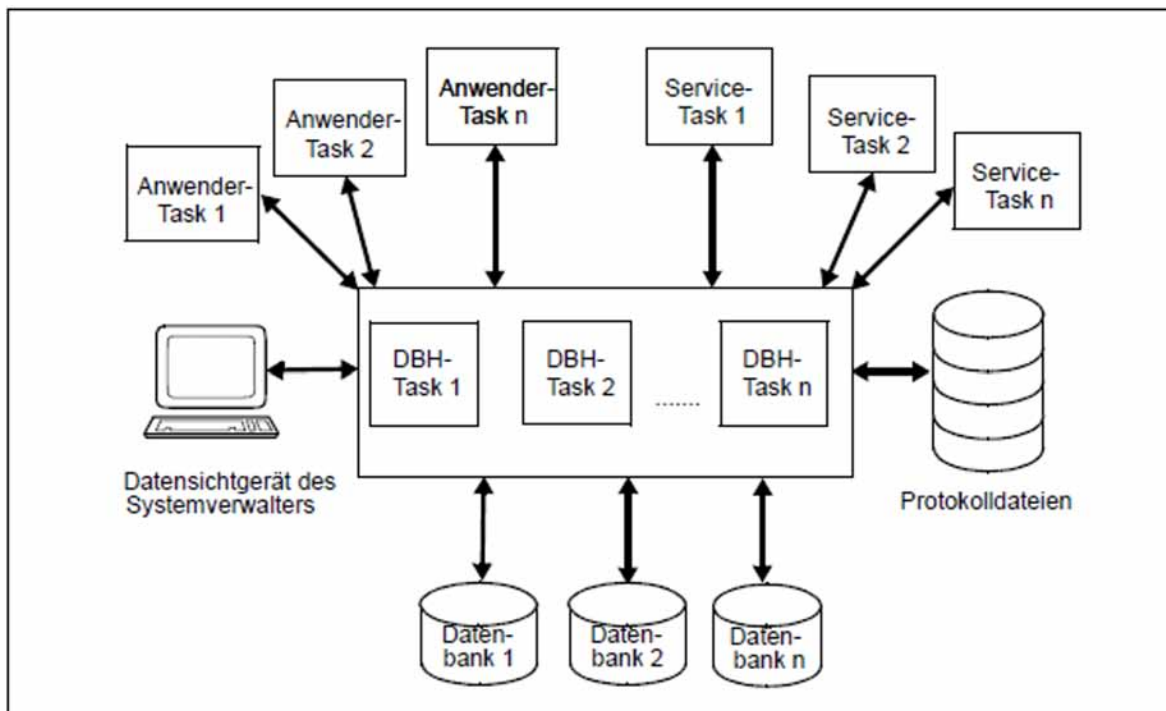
Anwender-Task 1

Anwender-Task 2

Anwender-Task n

Service-Task 1

Service-Task 2

Service-Task n

DBH-Task 1

DBH-Task 2

.......

DBH-Task n

Datensichtgerät des Systemverwalters

Protokolldateien

Datenbank 1

Datenbank 2

Datenbank n